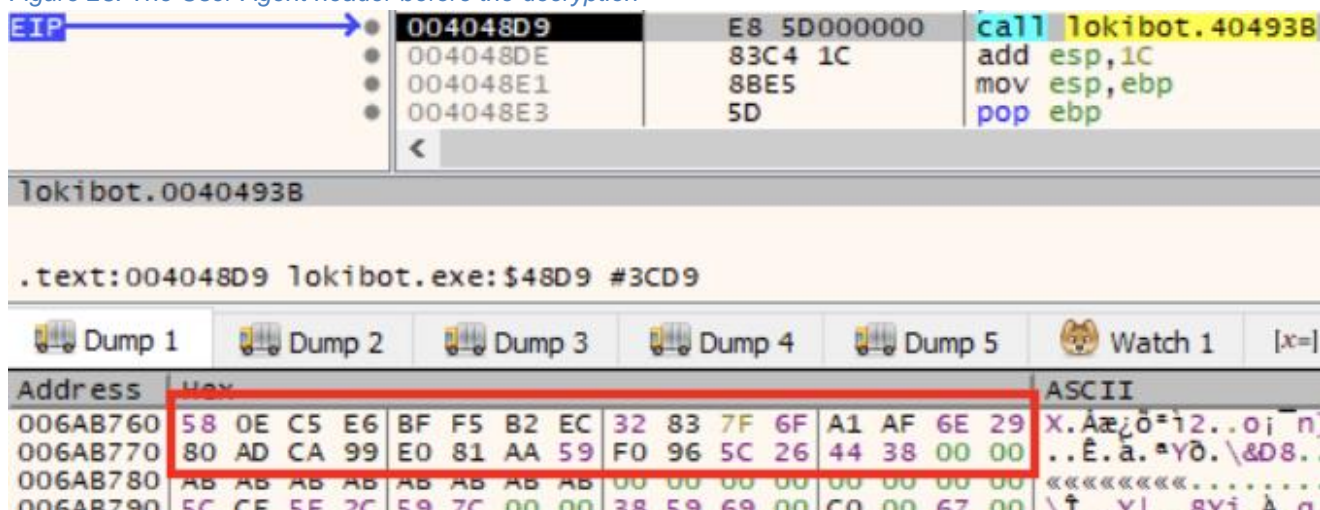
EIP

| 004048D9 | E8 5D000000 | call lokibot.40493B |
|---|---|---|
| 004048DE | 83C4 1C | add esp,1C |
| 004048E1 | 8BE5 | mov esp,ebp |
| 004048E3 | 5D | pop ebp |

lokibot.0040493B

.text:004048D9 lokibot.exe:$48D9 #3CD9

Dump 1 Dump 2 Dump 3 Dump 4 Dump 5 Watch 1 [x=]

| Address | Hex | ASCII |
|---|---|---|
| 006AB760 | 58 0E C5 E6 BF F5 B2 EC 32 83 7F 6F A1 AF 6E 29 | X.Åæ¿õ²ì2..o¡¯n) |
| 006AB770 | 80 AD CA 99 E0 81 AA 59 F0 96 5C 26 44 38 00 00 | ..Ê.à.ªYð.\&D8.. |
| 006AB780 | AB AB AB AB AB AB AB AB 00 00 00 00 00 00 00 00 | «««««««««....... |
| 006AB790 | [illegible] | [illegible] |